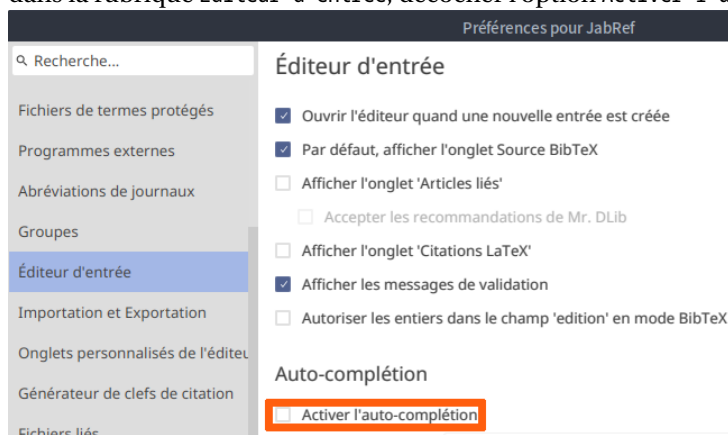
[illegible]

Préférences pour JabRef

Recherche...

Fichiers de termes protégés

Programmes externes

Abréviations de journaux

Groupes

Éditeur d'entrée

Importation et Exportation

Onglets personnalisés de l'éditeu

Générateur de clefs de citation

Fichiers liés

Éditeur d'entrée

Ouvrir l'éditeur quand une nouvelle entrée est créée

Par défaut, afficher l'onglet Source BibTeX

Afficher l'onglet 'Articles liés'

Accepter les recommandations de Mr. DLib

Afficher l'onglet 'Citations LaTeX'

Afficher les messages de validation

Autoriser les entiers dans le champ 'edition' en mode BibTeX

Auto-complétion

Activer l'auto-complétion